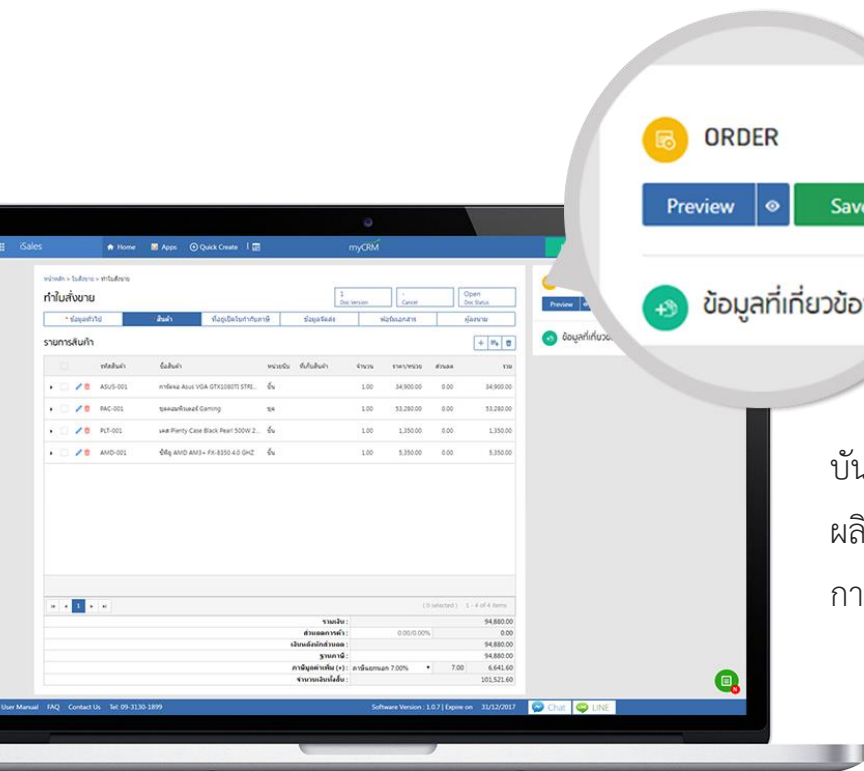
ORDER

Preview

Sav

ข้อมูลที่เกี่ยวข้อ

iSales

Home

Apps

Quick Create

myCRM

ทำใบสั่งขาย

1
Doc Version

Cancel

Open
Doc Status

* ข้อมูลทั่วไป

สินค้า

ที่อยู่เปิดใบกำกับภาษี

ข้อมูลจัดส่ง

ฟอร์มเอกสาร

คู่มือขาย

รายการสินค้า

| | รหัสสินค้า | ชื่อสินค้า | หน่วยนับ | จำนวน | ราคา/หน่วย | ส่วนลด | รวม |
|---|---|---|---|---|---|---|---|
| | ASUS-001 | การ์ดจอ Asus VGA GTX1080TI STRI... | ชิ้น | 1.00 | 34,900.00 | 0.00 | 34,900.00 |
| | PAC-001 | ชุดคอมพิวเตอร์ Gaming | ชุด | 1.00 | 53,280.00 | 0.00 | 53,280.00 |
| | PLT-001 | เคส Plenty Case Black Pearl 500W 2... | ชิ้น | 1.00 | 1,350.00 | 0.00 | 1,350.00 |
| | AMD-001 | ซีพียู AMD AM3+ FX-8350 4.0 GHZ | ชิ้น | 1.00 | 5,350.00 | 0.00 | 5,350.00 |

(0 selected) 1 - 4 of 4 items

รวมเงิน : 94,880.00
ส่วนลดการค้า : 0.00/0.00% 0.00
เงินหลังหักส่วนลด : 94,880.00
ฐานภาษี : 94,880.00
ภาษีมูลค่าเพิ่ม (+) : ภาษีแยกนอก 7.00% 7.00 6,641.60
จำนวนเงินทั้งสิ้น : 101,521.60

Preview

ข้อมูลที่เกี่ยวข้อ

User Manual FAQ Contact Us Tel: 09-3130-1899

Software Version : 1.0.7 | Expire on 31/12/2017

Chat

LINE

บัน

ผลิ

กา